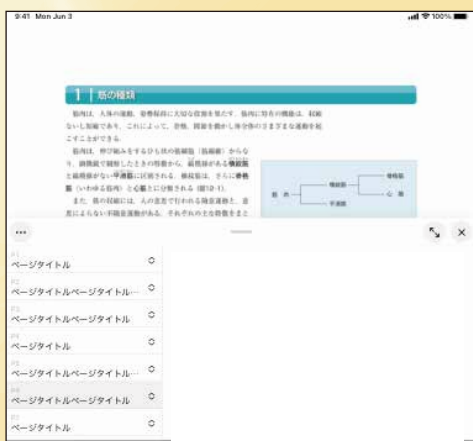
9:41 Mon Jun 3

100%

1 筋の種類

筋肉は，人体の運動，姿勢保持に大切な役割を果たす。筋肉に特有の機能は，収縮ないし短縮であり，これによって，骨格，関節を動かし身体各部のさまざまな運動を起こすことができる。

筋肉は，伸び縮みをするひも状の筋細胞（筋線維）からなり，顕微鏡で観察したときの形態から，横紋筋と平滑筋に区別される。横紋筋は，さらに骨格筋（いわゆる筋肉）と心筋とに分類される（図13-1）。

また，筋の収縮には，人の意思で行われる随意運動と，意思によらない不随意運動がある。それぞれの主な特徴をまと

筋肉 横紋筋 骨格筋 心筋 平滑筋

•••

ページタイトル
ページタイトルページタイトル…
ページタイトルページタイトル
ページタイトル
ページタイトルページタイトル…
ページタイトルページタイトル
ページタイトル